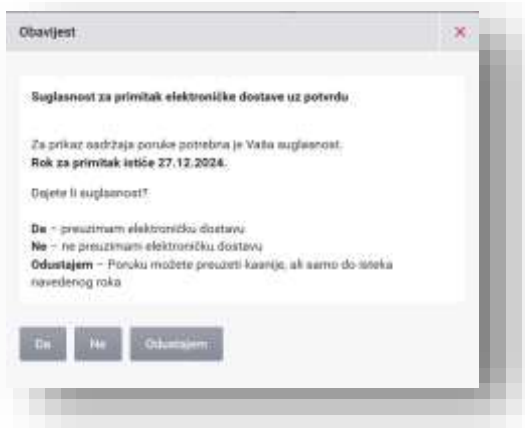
Obavijest

×

Suglasnost za primitak elektroničke dostave uz potvrdu

Za prikaz sadržaja poruke potrebna je Vaša suglasnost.
**Rok za primitak ističe 27.12.2024.**

Dajete li suglasnost?

**Da** – preuzimam elektroničku dostavu
**Ne** – ne preuzimam elektroničku dostavu
**Odustajem** – Poruku možete preuzeti kasnije, ali samo do isteka navedenog roka

Da

Ne

Odustajem